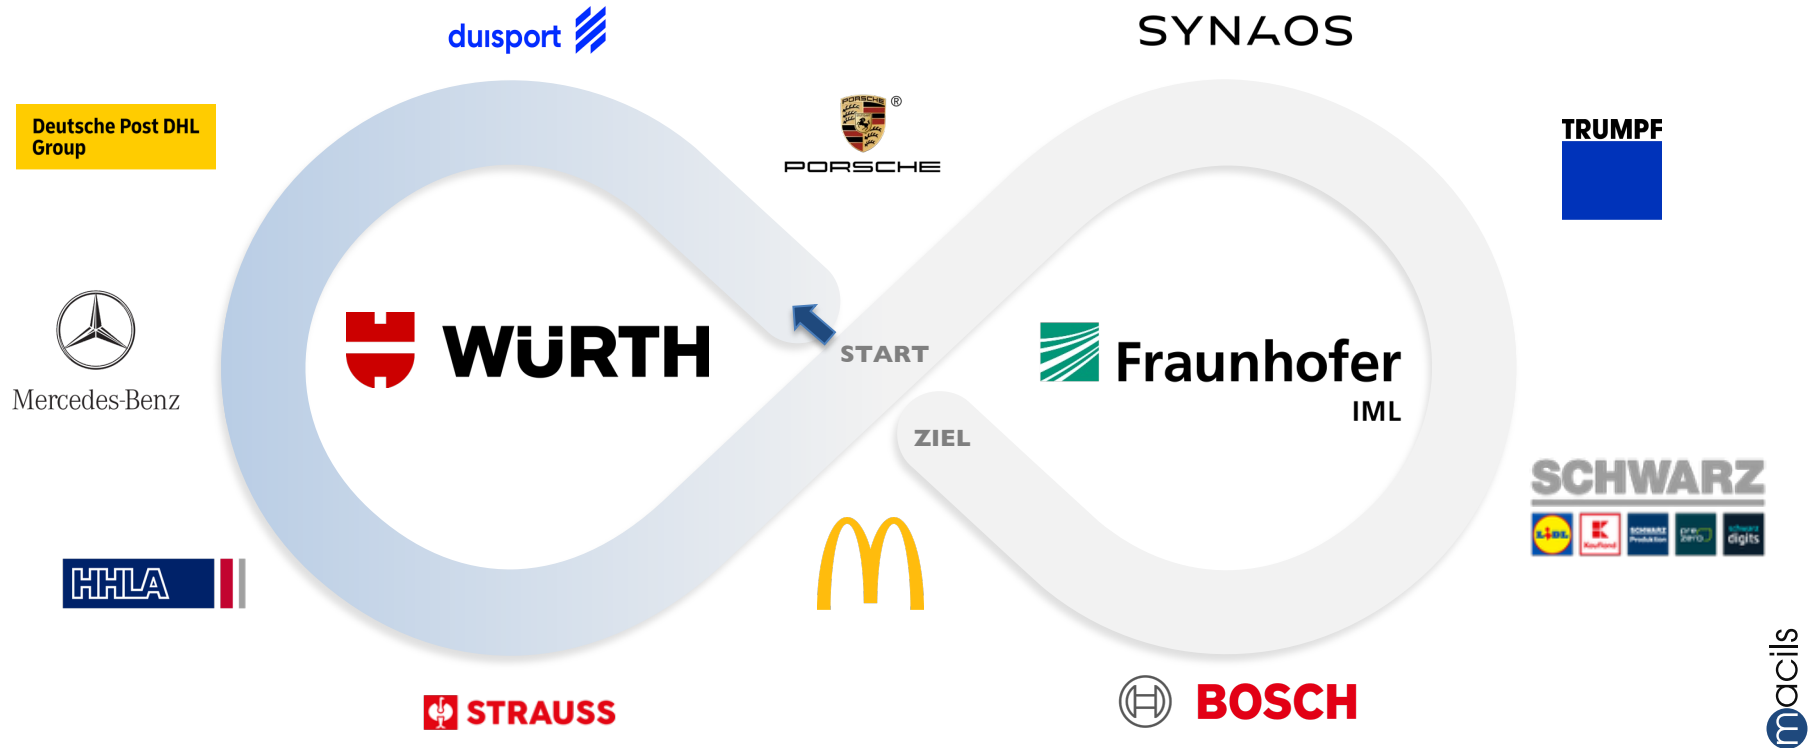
duisport

SYNAOS

Deutsche Post DHL Group

PORSCHE

TRUMPF

Mercedes-Benz

WÜRTH

START

Fraunhofer
IML

ZIEL

SCHWARZ

LIDL

Kaufland

SCHWARZ Produktion

prezero

schwarz digits

HHLA

STRAUSS

BOSCH

macils